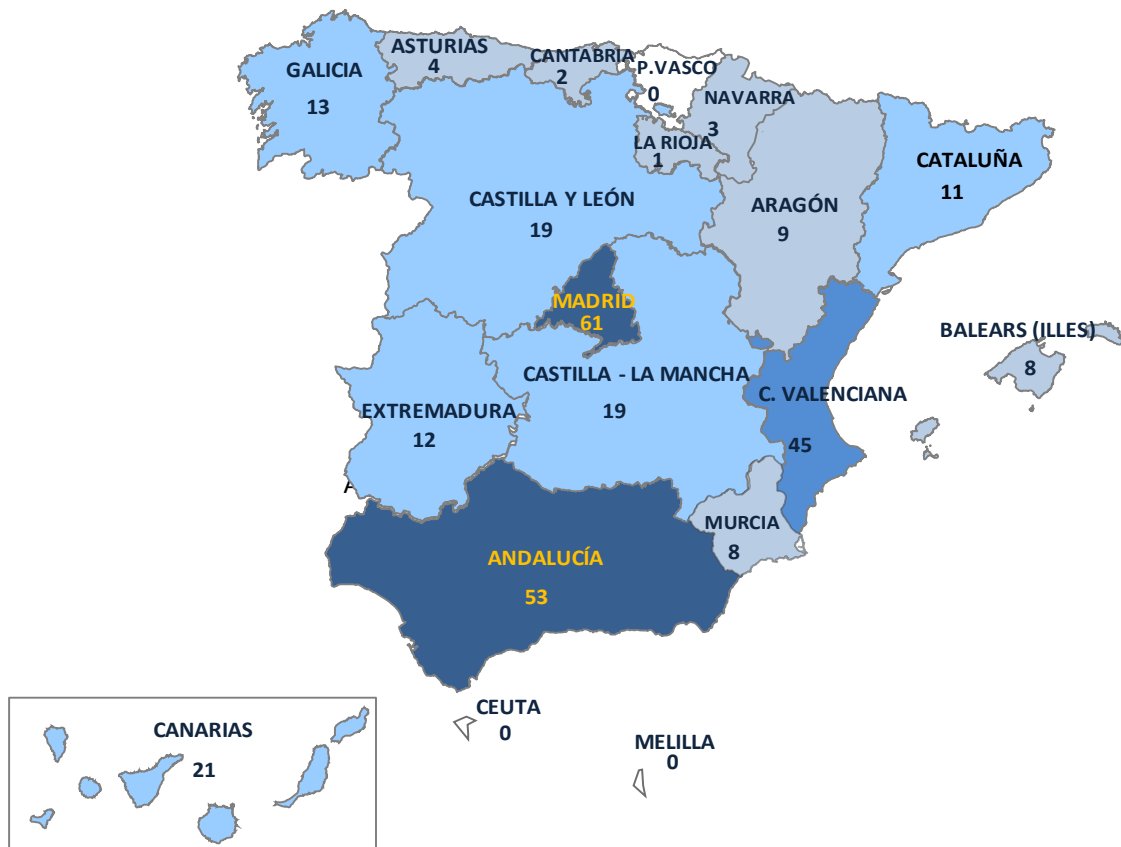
GALICIA
13

ASTURIAS
4

CANTABRIA
2

P.VASCO
0

NAVARRA
3

LA RIOJA
1

CATALUÑA
11

CASTILLA Y LEÓN
19

ARAGÓN
9

MADRID
61

BALEARS (ILLES)
8

CASTILLA - LA MANCHA
19

C. VALENCIANA
45

EXTREMADURA
12

MURCIA
8

ANDALUCÍA
53

CEUTA
0

MELILLA
0

CANARIAS
21